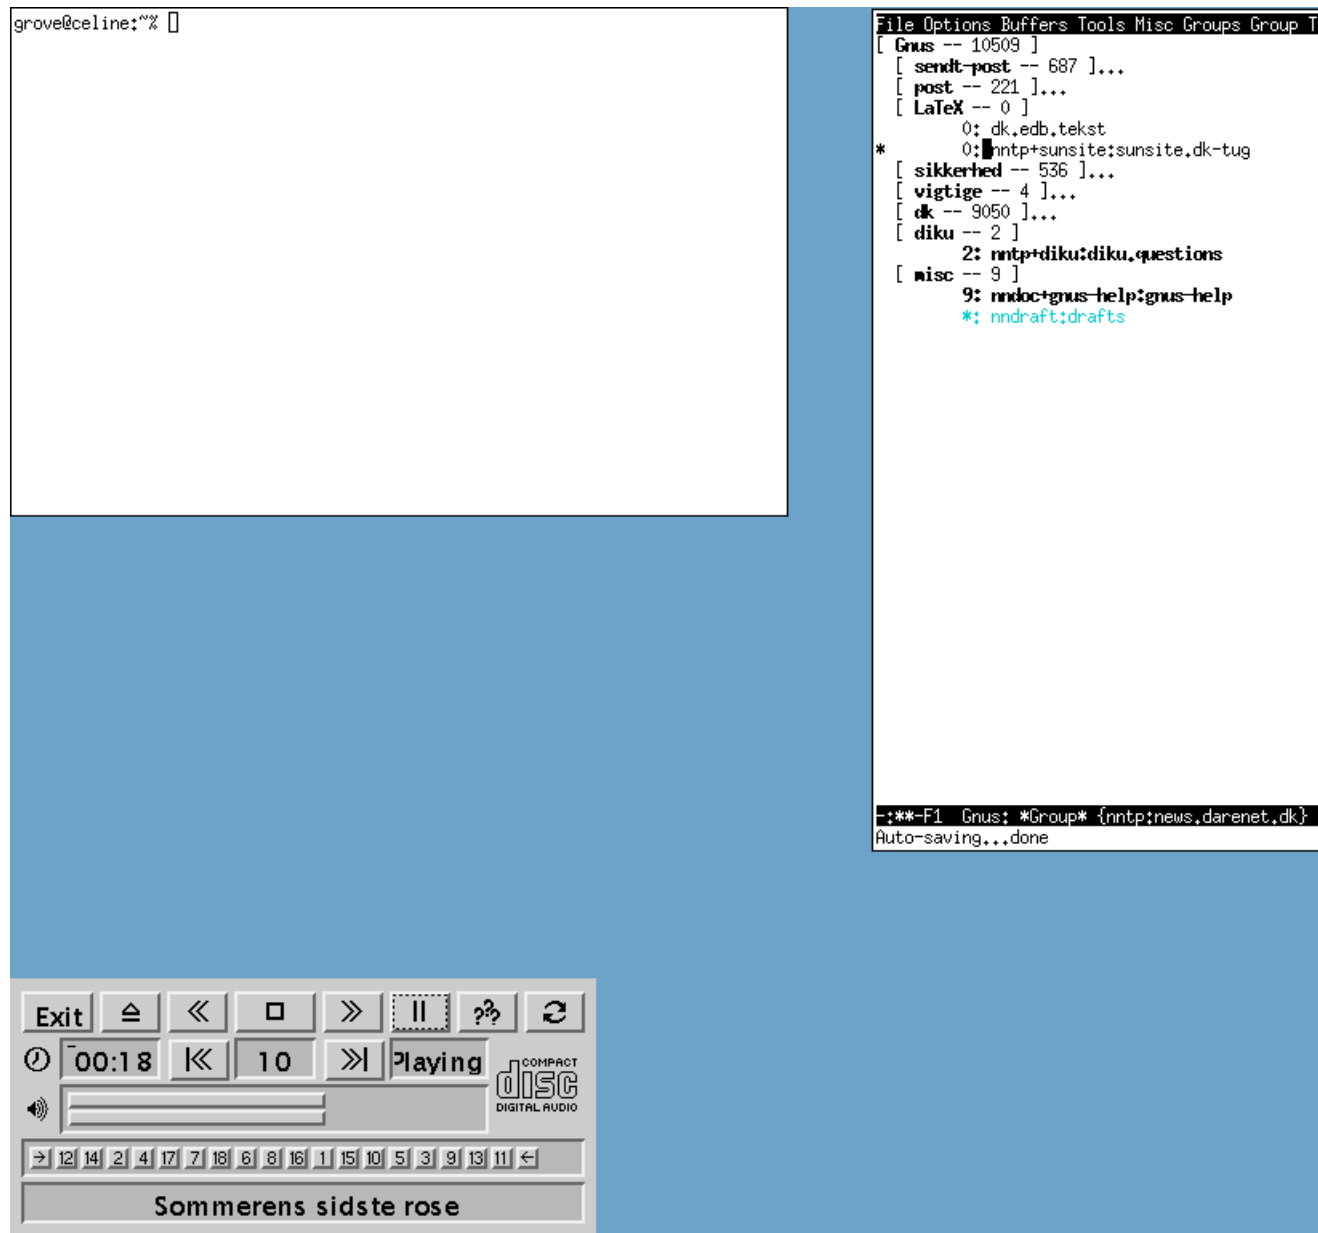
grove@celine:~%

File Options Buffers Tools Misc Groups Group T
[ Gnus -- 10509 ]
[ sendt-post -- 687 ]...
[ post -- 221 ]...
[ LaTeX -- 0 ]
0: dk.edb.tekst
* 0: nntp+sunsite:sunsite.dk-tug
[ sikkerhed -- 536 ]...
[ vigtige -- 4 ]...
[ dk -- 9050 ]...
[ diku -- 2 ]
2: nntp+diku:diku.questions
[ misc -- 9 ]
9: nndoc+gnus-help:gnus-help
*: nndraft:drafts

-:**-F1 Gnus: *Group* {nntp:news.darenet.dk}
Auto-saving...done

Exit

00:18

10

Playing

COMPACT
disc
DIGITAL AUDIO

12 14 2 4 17 7 18 6 8 16 1 15 10 5 3 9 13 11

Sommerens sidste rose